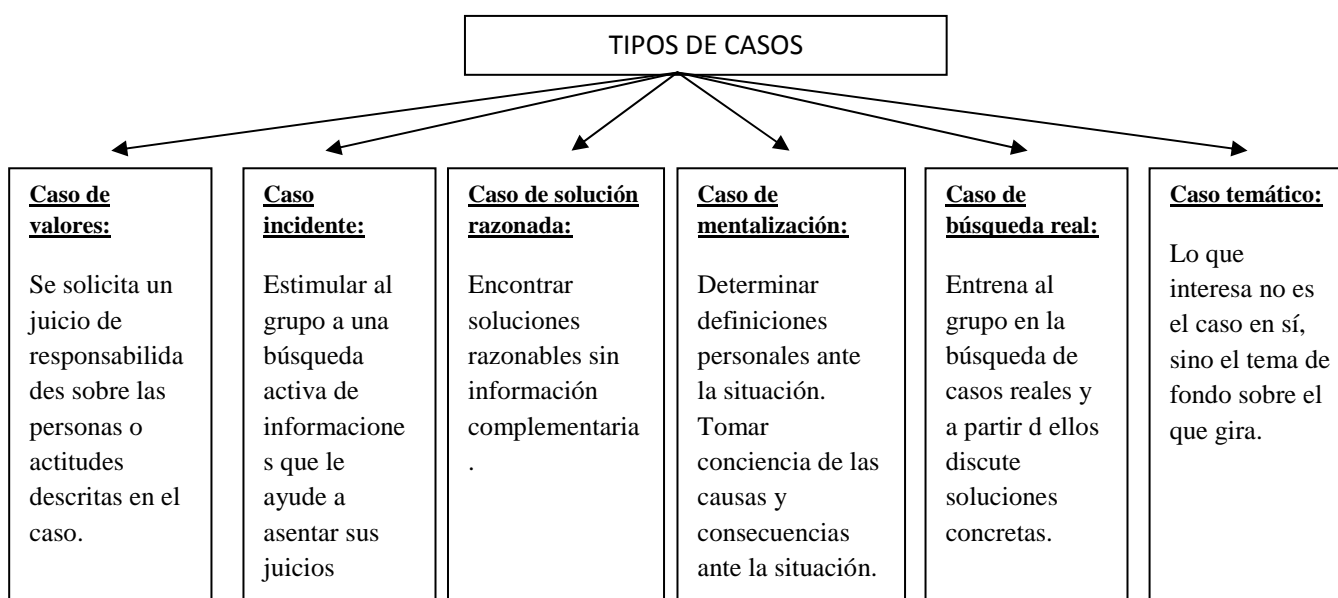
TIPOS DE CASOS

Caso de valores:

Se solicita un juicio de responsabilidades sobre las personas o actitudes descritas en el caso.

Caso incidente:

Estimular al grupo a una búsqueda activa de informaciones que le ayude a asentar sus juicios

Caso de solución razonada:

Encontrar soluciones razonables sin información complementaria .

Caso de mentalización:

Determinar definiciones personales ante la situación. Tomar conciencia de las causas y consecuencias ante la situación.

Caso de búsqueda real:

Entrena al grupo en la búsqueda de casos reales y a partir d ellos discute soluciones concretas.

Caso temático:

Lo que interesa no es el caso en sí, sino el tema de fondo sobre el que gira.